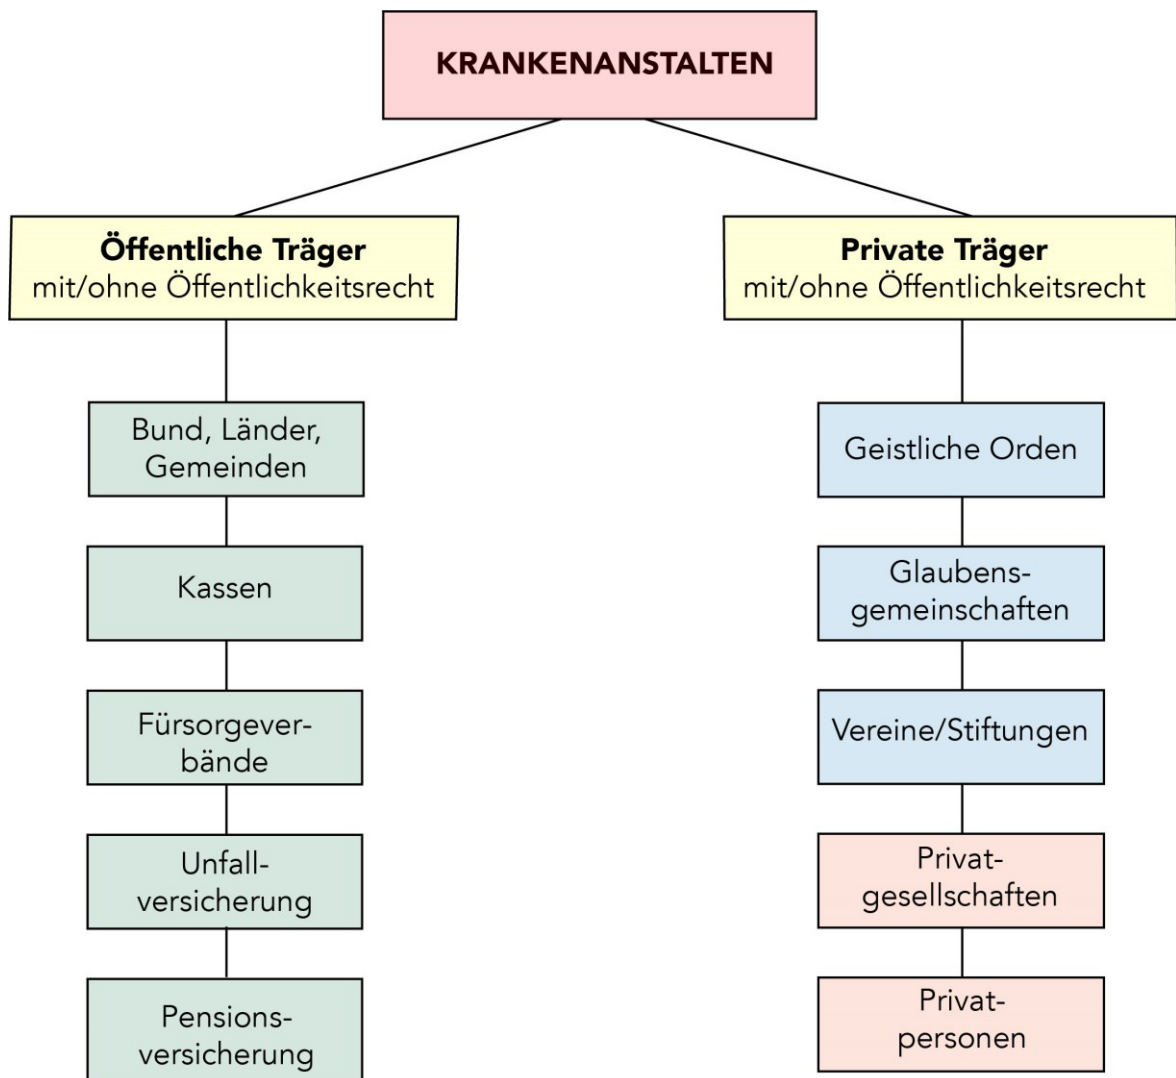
KRANKENANSTALTEN

**Öffentliche Träger**
mit/ohne Öffentlichkeitsrecht

Bund, Länder, Gemeinden

Kassen

Fürsorgeverbände

Unfallversicherung

Pensionsversicherung

**Private Träger**
mit/ohne Öffentlichkeitsrecht

Geistliche Orden

Glaubensgemeinschaften

Vereine/Stiftungen

Privatgesellschaften

Privatpersonen